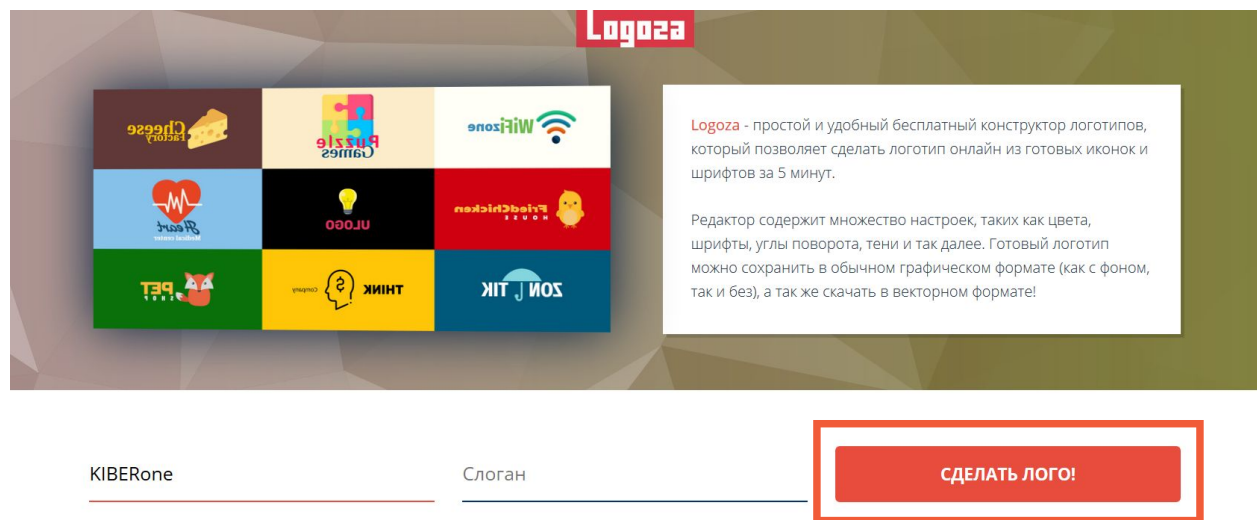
Logoza

Cheese Factory

Puzzle Games

WiFizone

Heart Medical center

ULOGO

FriedChicken HOUSE

PET SHOP

THINK Company

ZON TIK

Logoza - простой и удобный бесплатный конструктор логотипов, который позволяет сделать логотип онлайн из готовых иконок и шрифтов за 5 минут.

Редактор содержит множество настроек, таких как цвета, шрифты, углы поворота, тени и так далее. Готовый логотип можно сохранить в обычном графическом формате (как с фоном, так и без), а так же скачать в векторном формате!

KIBERone

Слоган

СДЕЛАТЬ ЛОГО!